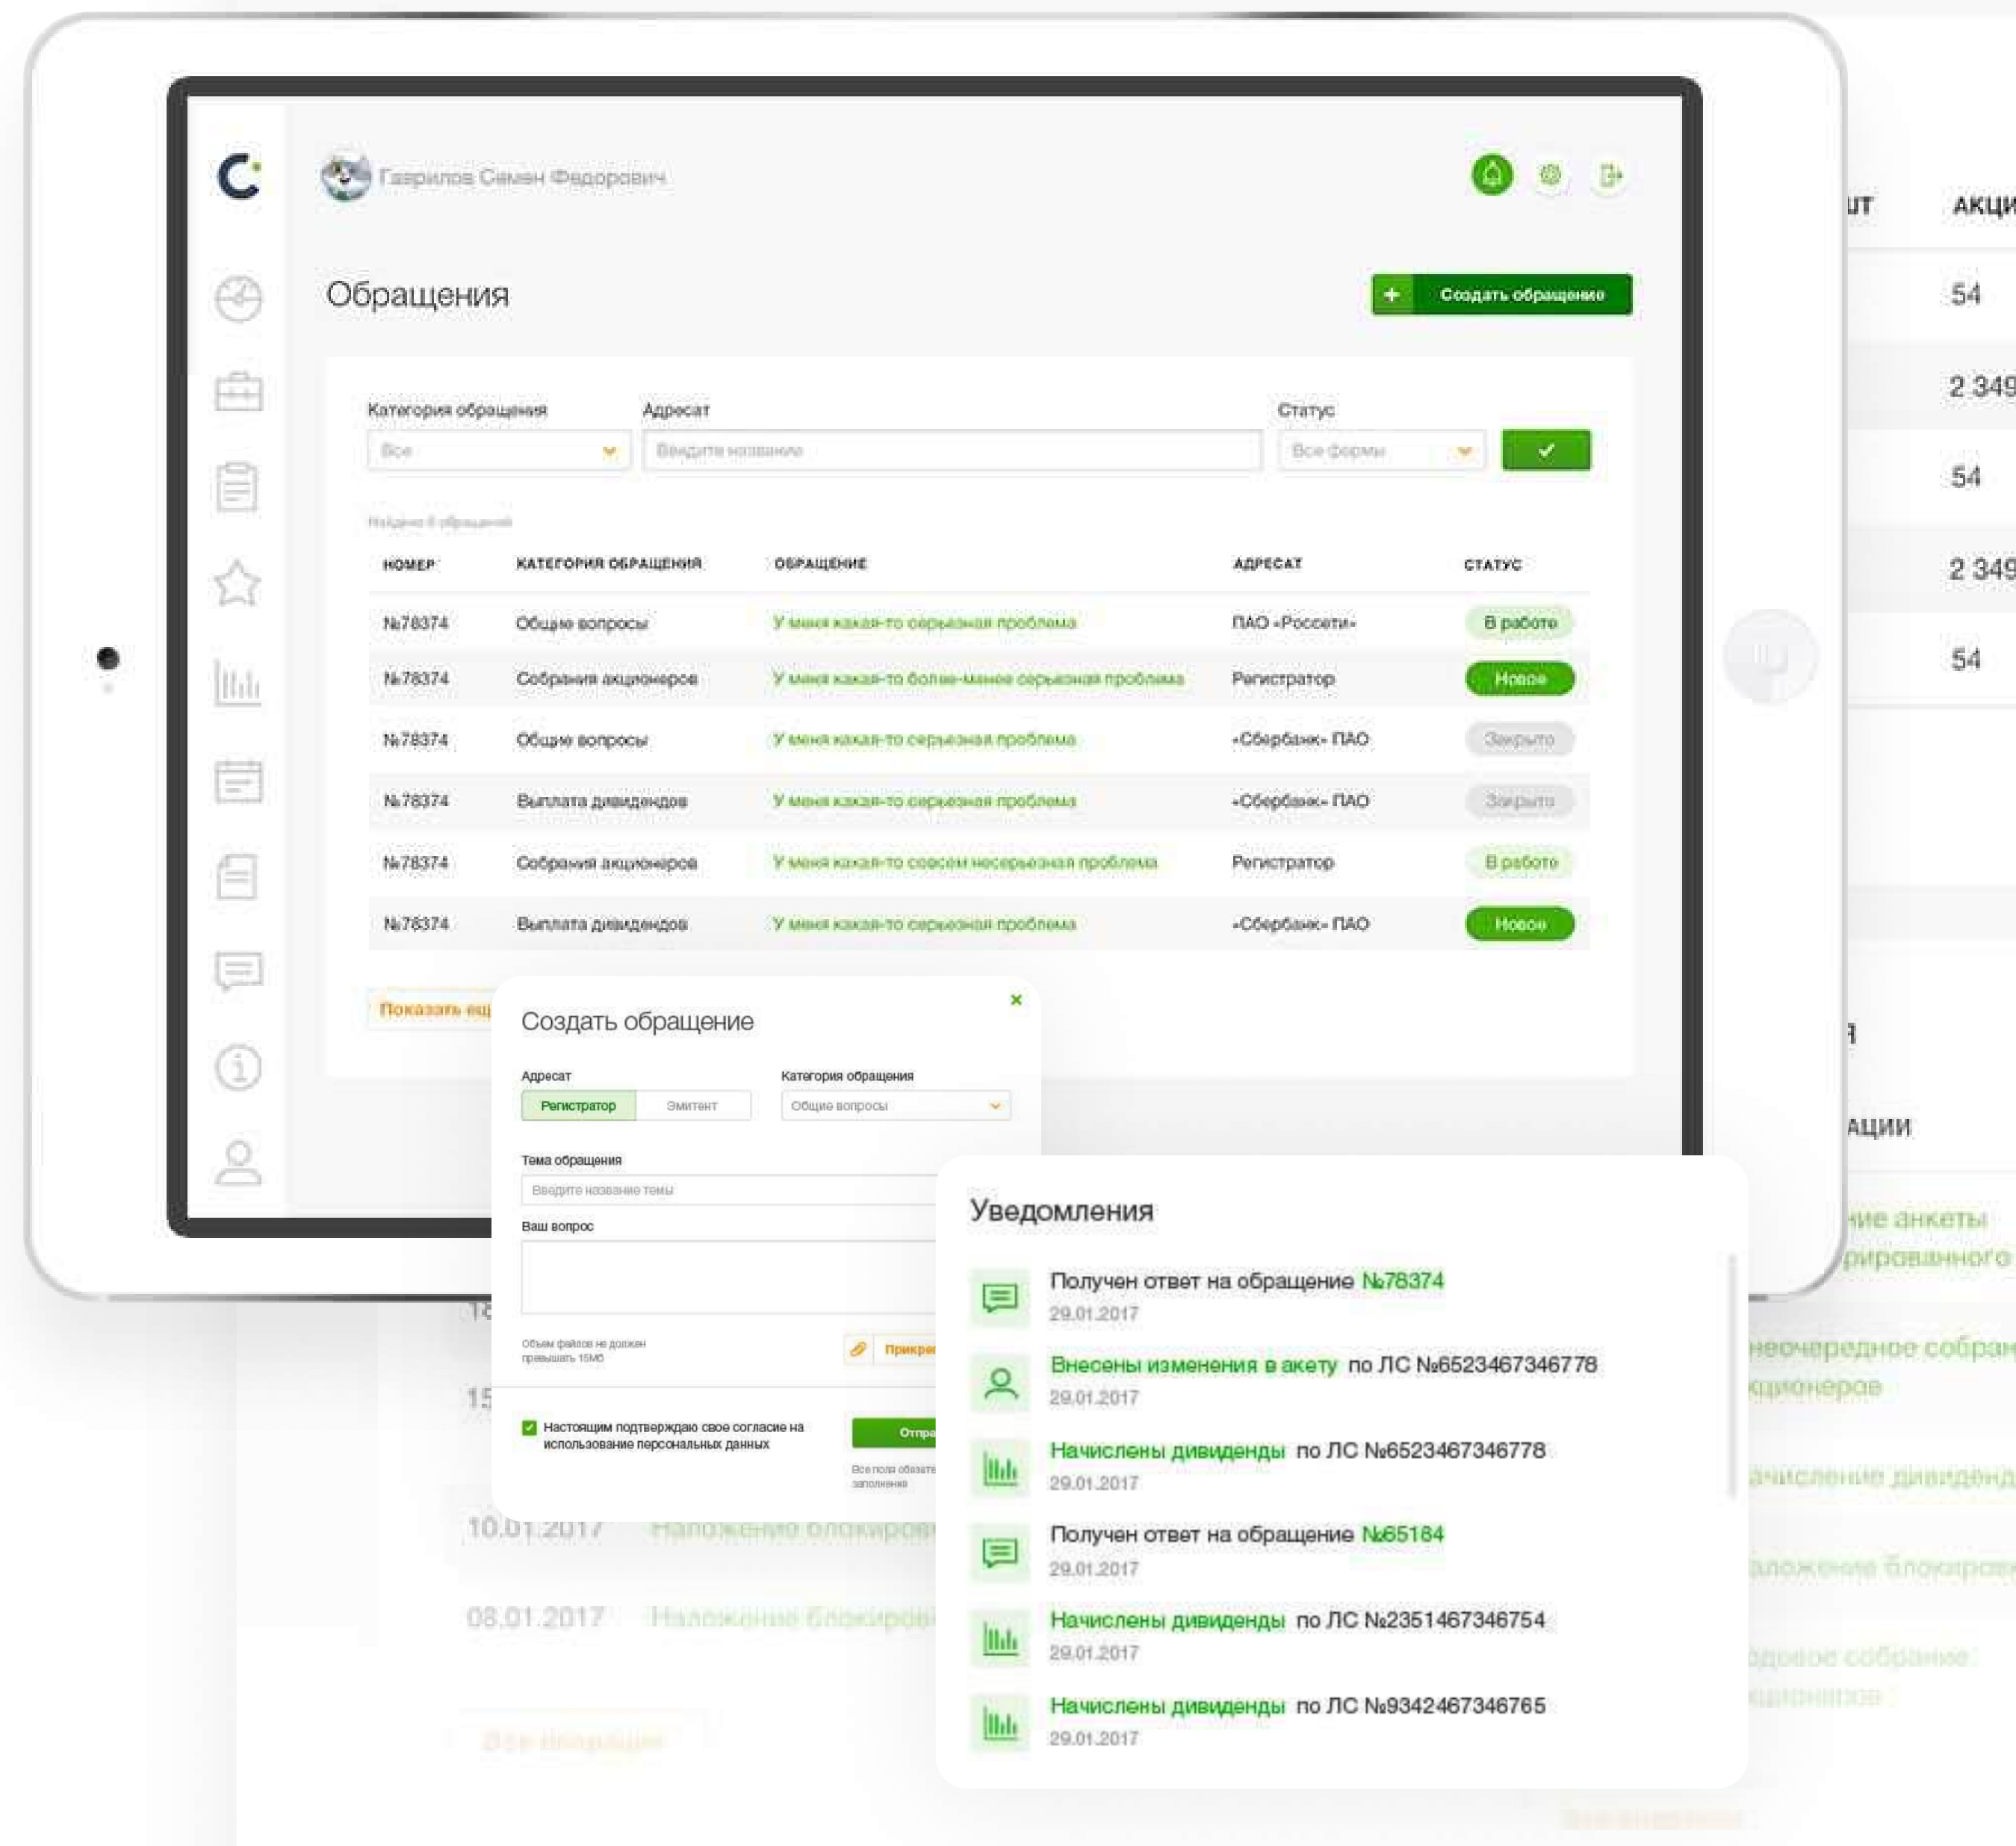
Гаврилов Семен Федорович

Обращения

+ Создать обращение

Категория обращения
Все

Адресат
Введите название

Статус
Все формы

Найдено 6 обращений

| НОМЕР | КАТЕГОРИЯ ОБРАЩЕНИЯ | ОБРАЩЕНИЕ | АДРЕСАТ | СТАТУС |
|---|---|---|---|---|
| №78374 | Общие вопросы | У меня какая-то серьезная проблема | ПАО «Россети» | В работе |
| №78374 | Собрания акционеров | У меня какая-то более-менее серьезная проблема | Регистратор | Новое |
| №78374 | Общие вопросы | У меня какая-то серьезная проблема | «Сбербанк» ПАО | Закрыто |
| №78374 | Выплата дивидендов | У меня какая-то серьезная проблема | «Сбербанк» ПАО | Закрыто |
| №78374 | Собрания акционеров | У меня какая-то совсем несерьезная проблема | Регистратор | В работе |
| №78374 | Выплата дивидендов | У меня какая-то серьезная проблема | «Сбербанк» ПАО | Новое |

Показать ещ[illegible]

Создать обращение

Адресат
Регистратор Эмитент

Категория обращения
Общие вопросы

Тема обращения
Введите название темы

Ваш вопрос

Объем файлов не должен превышать 15МБ

Прикре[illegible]

Настоящим подтверждаю свое согласие на использование персональных данных

Отпра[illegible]

Все поля обязате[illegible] заполнения

Уведомления

Получен ответ на обращение №78374
29.01.2017

Внесены изменения в акету по ЛС №6523467346778
29.01.2017

Начислены дивиденды по ЛС №6523467346778
29.01.2017

Получен ответ на обращение №65184
29.01.2017

Начислены дивиденды по ЛС №2351467346754
29.01.2017

Начислены дивиденды по ЛС №9342467346765
29.01.2017

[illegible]ИТ АКЦИ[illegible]
54
2 349
54
2 349
54

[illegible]АЦИИ
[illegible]ие анкеты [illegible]рированного
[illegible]неочередное собран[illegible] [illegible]кционеров
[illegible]ачисление дивиденд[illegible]
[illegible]аложение блокиров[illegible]
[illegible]одовое собрание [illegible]кционеров

15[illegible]
10.01.2017 Наложение блокиров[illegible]
08.01.2017 Наложение блокиров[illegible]
Все операции